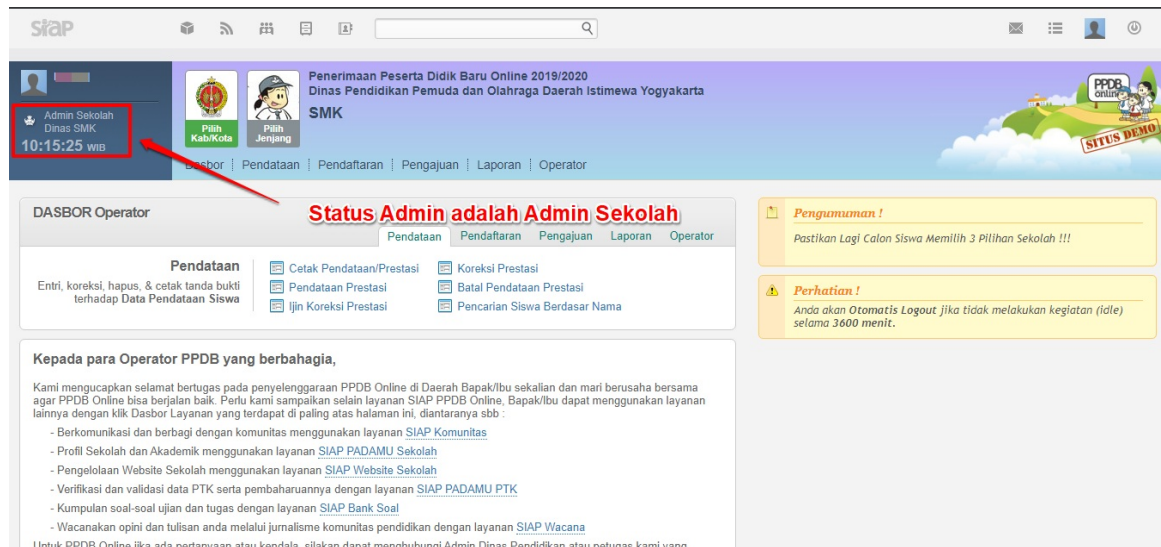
SIAP

Admin Sekolah
Dinas SMK
10:15:25 WIB

Pilih Kab/Kota
Pilih Jenjang

Penerimaan Peserta Didik Baru Online 2019/2020
Dinas Pendidikan Pemuda dan Olahraga Daerah Istimewa Yogyakarta
SMK

PPDB online
SITUS DEMO

Dasbor | Pendataan | Pendaftaran | Pengajuan | Laporan | Operator

DASBOR Operator

Status Admin adalah Admin Sekolah

Pendataan Pendaftaran Pengajuan Laporan Operator

Pendataan
Entri, koreksi, hapus, & cetak tanda bukti terhadap Data Pendataan Siswa

Cetak Pendataan/Prestasi
Pendataan Prestasi
Ijin Koreksi Prestasi
Koreksi Prestasi
Batal Pendataan Prestasi
Pencarian Siswa Berdasar Nama

Pengumuman !
Pastikan Lagi Calon Siswa Memilih 3 Pilihan Sekolah !!!

Perhatian !
Anda akan Otomatis Logout jika tidak melakukan kegiatan (idle) selama 3600 menit.

Kepada para Operator PPDB yang berbahagia,

Kami mengucapkan selamat bertugas pada penyelenggaraan PPDB Online di Daerah Bapak/Ibu sekalian dan mari berusaha bersama agar PPDB Online bisa berjalan baik. Perlu kami sampaikan selain layanan SIAP PPDB Online, Bapak/Ibu dapat menggunakan layanan lainnya dengan klik Dasbor Layanan yang terdapat di paling atas halaman ini, diantaranya sbb :

- Berkomunikasi dan berbagi dengan komunitas menggunakan layanan SIAP Komunitas
- Profil Sekolah dan Akademik menggunakan layanan SIAP PADAMU Sekolah
- Pengelolaan Website Sekolah menggunakan layanan SIAP Website Sekolah
- Verifikasi dan validasi data PTK serta pembaharuannya dengan layanan SIAP PADAMU PTK
- Kumpulan soal-soal ujian dan tugas dengan layanan SIAP Bank Soal
- Wacanakan opini dan tulisan anda melalui jurnalisme komunitas pendidikan dengan layanan SIAP Wacana

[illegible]